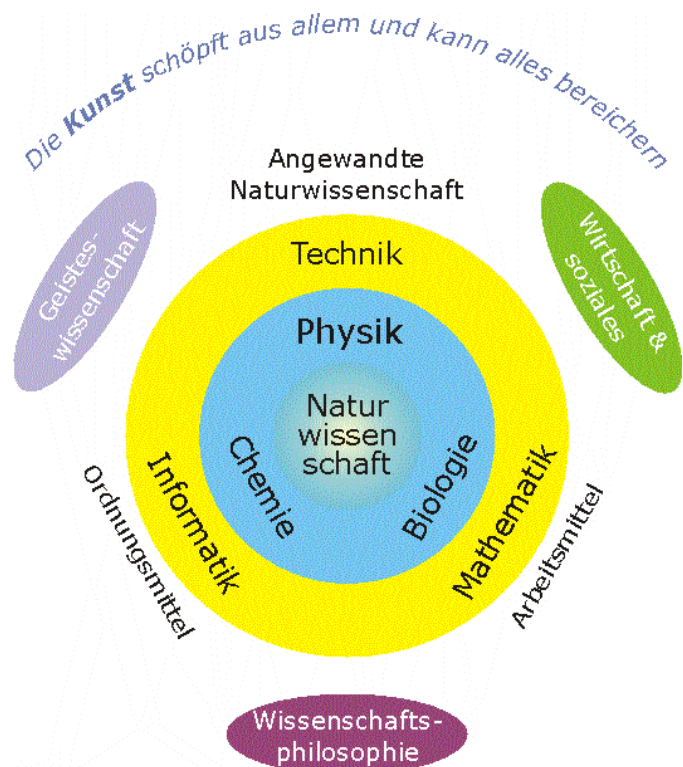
Die Kunst schöpft aus allem und kann alles bereichern

Angewandte Naturwissenschaft

Geisteswissenschaft

Wirtschaft & soziales

Technik

Physik

Natur wissen schaft

Chemie

Biologie

Informatik

Mathematik

Ordnungsmittel

Arbeitsmittel

Wissenschaftsphilosophie